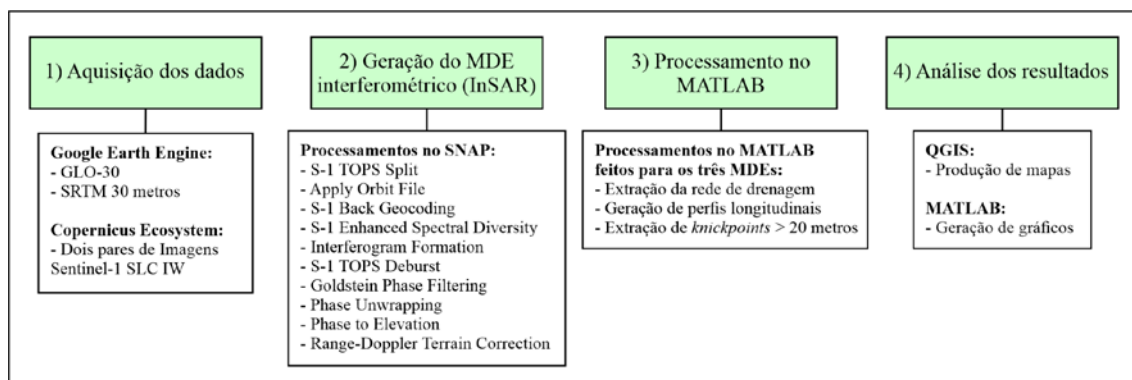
1) Aquisição dos dados

Google Earth Engine:
- GLO-30
- SRTM 30 metros

Copernicus Ecosystem:
- Dois pares de Imagens Sentinel-1 SLC IW

2) Geração do MDE interferométrico (InSAR)

Processamentos no SNAP:
- S-1 TOPS Split
- Apply Orbit File
- S-1 Back Geocoding
- S-1 Enhanced Spectral Diversity
- Interferogram Formation
- S-1 TOPS Deburst
- Goldstein Phase Filtering
- Phase Unwrapping
- Phase to Elevation
- Range-Doppler Terrain Correction

3) Processamento no MATLAB

Processamentos no MATLAB feitos para os três MDEs:
- Extração da rede de drenagem
- Geração de perfis longitudinais
- Extração de *knickpoints* > 20 metros

4) Análise dos resultados

QGIS:
- Produção de mapas

MATLAB:
- Geração de gráficos